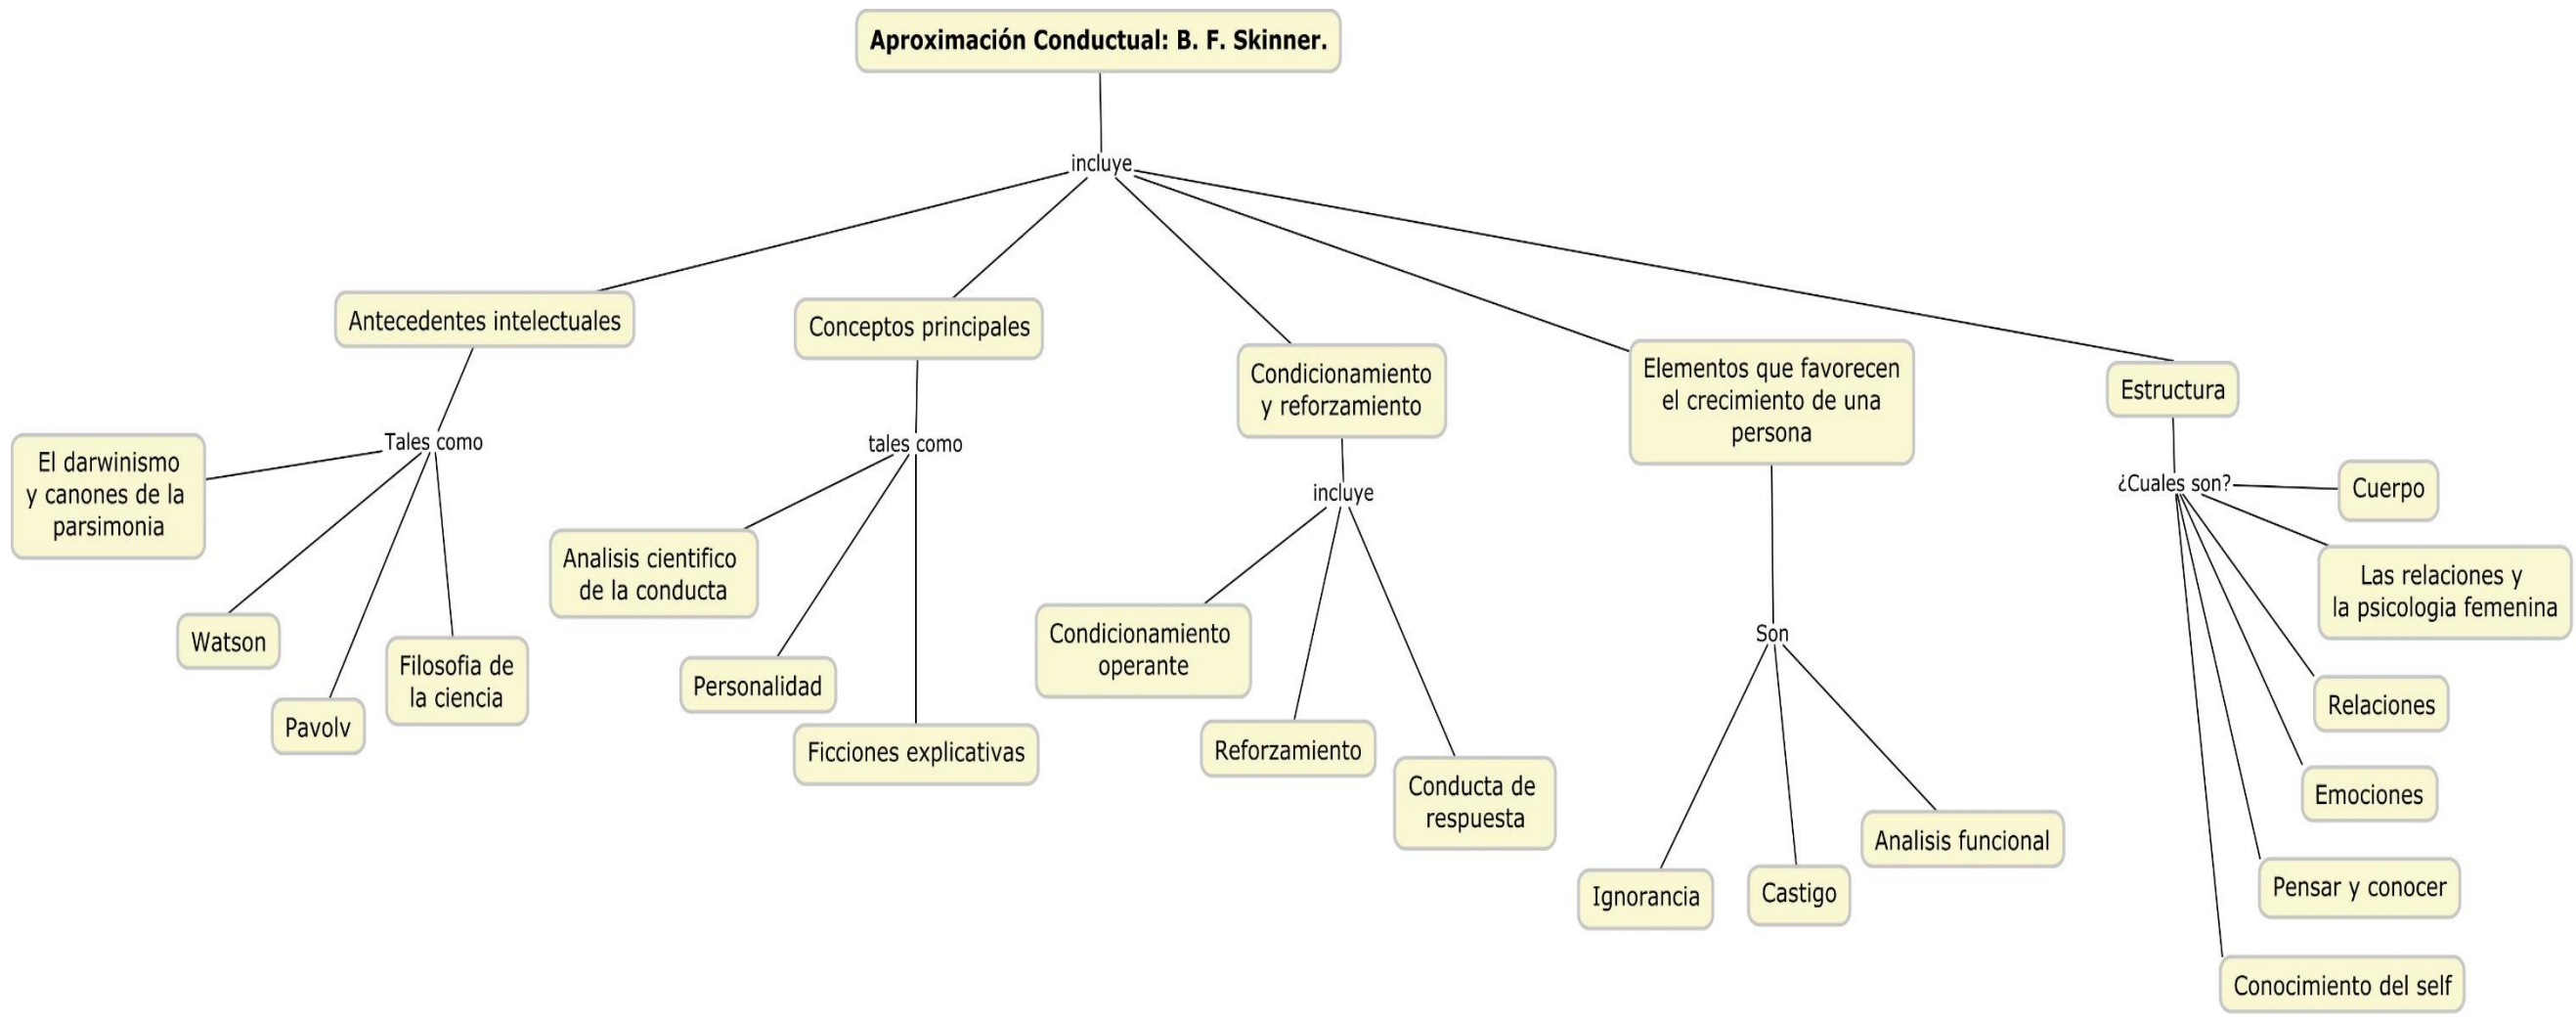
Aproximación Conductual: B. F. Skinner.

incluye

Antecedentes intelectuales

Tales como

El darwinismo y canones de la parsimonia

Watson

Pavolv

Filosofia de la ciencia

Conceptos principales

tales como

Analisis cientifico de la conducta

Personalidad

Ficciones explicativas

Condicionamiento y reforzamiento

incluye

Condicionamiento operante

Reforzamiento

Conducta de respuesta

Elementos que favorecen el crecimiento de una persona

Son

Ignorancia

Castigo

Analisis funcional

Estructura

¿Cuales son?

Cuerpo

Las relaciones y la psicologia femenina

Relaciones

Emociones

Pensar y conocer

Conocimiento del self